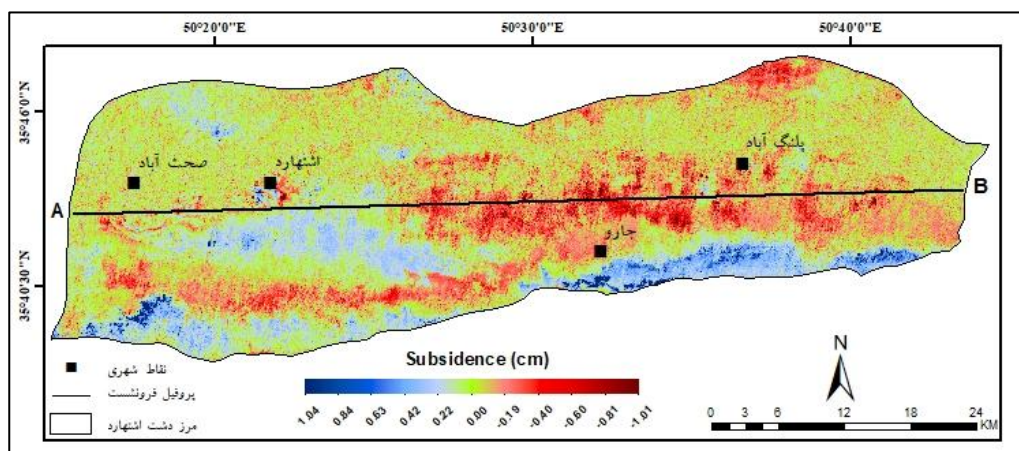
50°20'0"E
50°30'0"E
50°40'0"E
35°46'0"N
35°40'30"N
صحت آباد
اشتهارد
پلنگ آباد
جارو
A
B
Subsidence (cm)
1.04
0.84
0.63
0.42
0.22
0.00
-0.19
-0.40
-0.60
-0.81
-1.01
نقاط شهری
پروفیل فرونشست
مرز دشت اشتهارد
N
0
3
6
12
18
24
KM